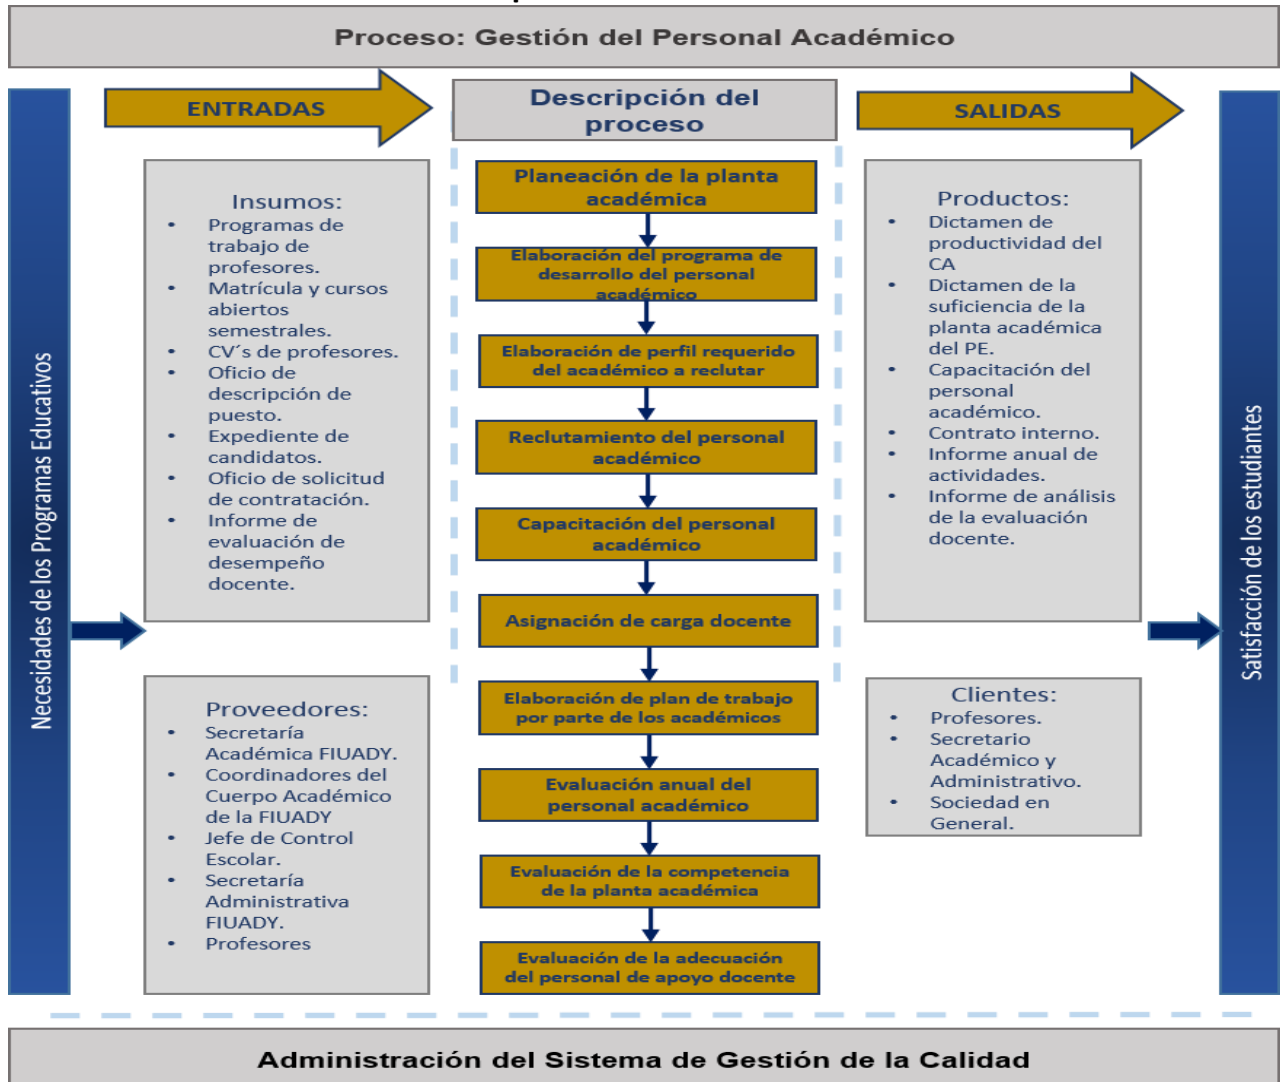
Proceso: Gestión del Personal Académico

Necesidades de los Programas Educativos

ENTRADAS

Descripción del proceso

SALIDAS

Satisfacción de los estudiantes

Insumos:
- Programas de trabajo de profesores.
- Matrícula y cursos abiertos semestrales.
- CV´s de profesores.
- Oficio de descripción de puesto.
- Expediente de candidatos.
- Oficio de solicitud de contratación.
- Informe de evaluación de desempeño docente.

Proveedores:
- Secretaría Académica FIUADY.
- Coordinadores del Cuerpo Académico de la FIUADY
- Jefe de Control Escolar.
- Secretaría Administrativa FIUADY.
- Profesores

Planeación de la planta académica

Elaboración del programa de desarrollo del personal académico

Elaboración de perfil requerido del académico a reclutar

Reclutamiento del personal académico

Capacitación del personal académico

Asignación de carga docente

Elaboración de plan de trabajo por parte de los académicos

Evaluación anual del personal académico

Evaluación de la competencia de la planta académica

Evaluación de la adecuación del personal de apoyo docente

Productos:
- Dictamen de productividad del CA
- Dictamen de la suficiencia de la planta académica del PE.
- Capacitación del personal académico.
- Contrato interno.
- Informe anual de actividades.
- Informe de análisis de la evaluación docente.

Clientes:
- Profesores.
- Secretario Académico y Administrativo.
- Sociedad en General.

Administración del Sistema de Gestión de la Calidad